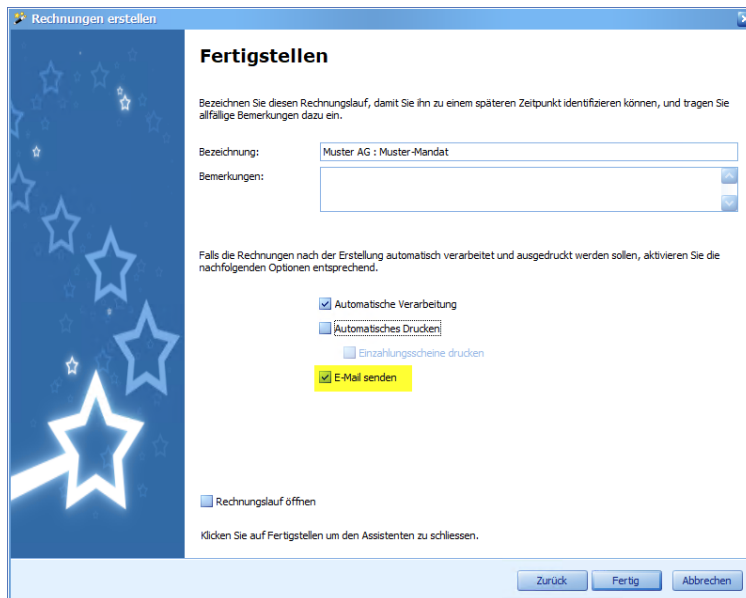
Rechnungen erstellen

Fertigstellen

Bezeichnen Sie diesen Rechnungslauf, damit Sie ihn zu einem späteren Zeitpunkt identifizieren können, und tragen Sie allfällige Bemerkungen dazu ein.

Bezeichnung: Muster AG : Muster-Mandat

Bemerkungen:

Falls die Rechnungen nach der Erstellung automatisch verarbeitet und ausgedruckt werden sollen, aktivieren Sie die nachfolgenden Optionen entsprechend.

Automatische Verarbeitung

Automatisches Drucken

Einzahlungsscheine drucken

E-Mail senden

Rechnungslauf öffnen

Klicken Sie auf Fertigstellen um den Assistenten zu schliessen.

Zurück Fertig Abbrechen